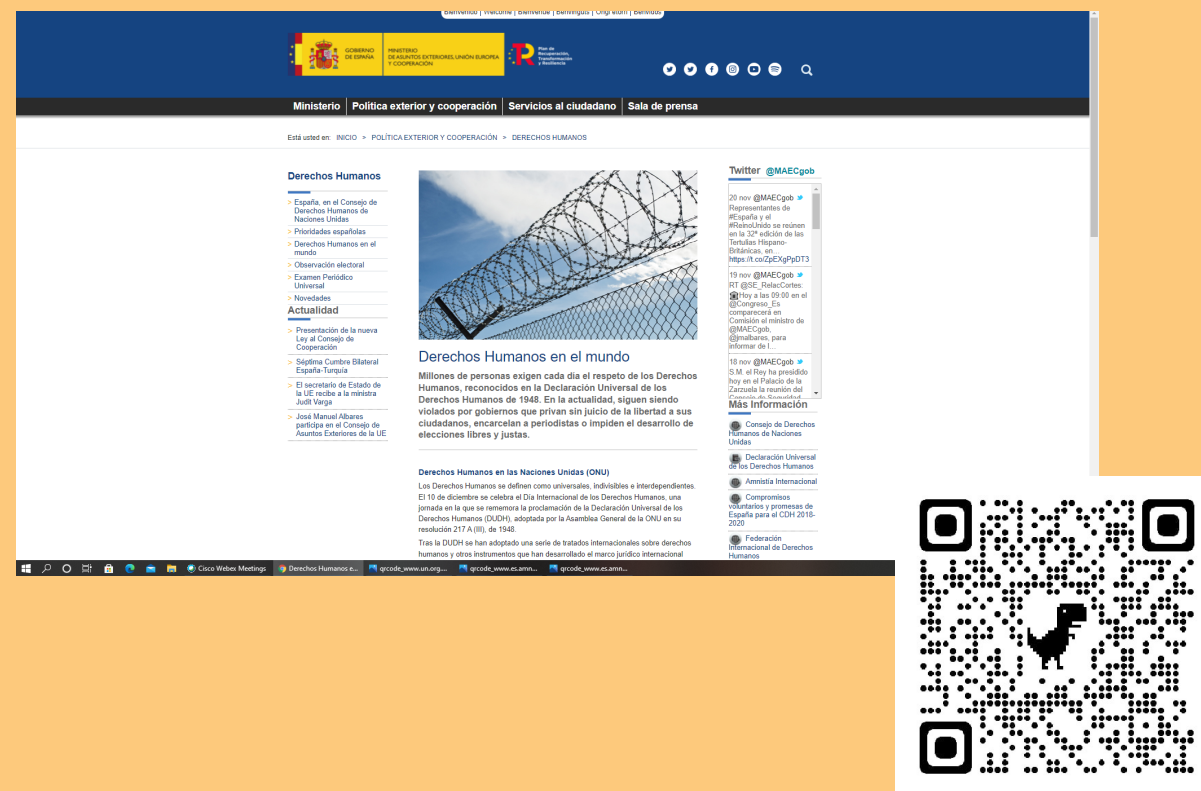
Bienvenido | Welcome | Bienvenue | Benvinguts | Ongi etorri | Benvidos

GOBIERNO DE ESPAÑA
MINISTERIO DE ASUNTOS EXTERIORES, UNIÓN EUROPEA Y COOPERACIÓN
Plan de Recuperación, Transformación y Resiliencia

Ministerio | Política exterior y cooperación | Servicios al ciudadano | Sala de prensa

Está usted en: INICIO > POLÍTICA EXTERIOR Y COOPERACIÓN > DERECHOS HUMANOS

Derechos Humanos
> España, en el Consejo de Derechos Humanos de Naciones Unidas
> Prioridades españolas
> Derechos Humanos en el mundo
> Observación electoral
> Examen Periódico Universal
> Novedades

Actualidad
> Presentación de la nueva Ley al Consejo de Cooperación
> Séptima Cumbre Bilateral España-Turquía
> El secretario de Estado de la UE recibe a la ministra Judit Varga
> José Manuel Albares participa en el Consejo de Asuntos Exteriores de la UE

Derechos Humanos en el mundo

Millones de personas exigen cada día el respeto de los Derechos Humanos, reconocidos en la Declaración Universal de los Derechos Humanos de 1948. En la actualidad, siguen siendo violados por gobiernos que privan sin juicio de la libertad a sus ciudadanos, encarcelan a periodistas o impiden el desarrollo de elecciones libres y justas.

Derechos Humanos en las Naciones Unidas (ONU)

Los Derechos Humanos se definen como universales, indivisibles e interdependientes. El 10 de diciembre se celebra el Día Internacional de los Derechos Humanos, una jornada en la que se rememora la proclamación de la Declaración Universal de los Derechos Humanos (DUDH), adoptada por la Asamblea General de la ONU en su resolución 217 A (III), de 1948.

Tras la DUDH se han adoptado una serie de tratados internacionales sobre derechos humanos y otros instrumentos que han desarrollado el marco jurídico internacional

Twitter @MAECgob

20 nov @MAECgob
Representantes de #España y el #ReinoUnido se reúnen en la 32ª edición de las Tertulias Hispano-Británicas, en... https://t.co/ZpEXgPpDT3

19 nov @MAECgob
RT @SE_RelacCortes: Hoy a las 09:00 en el @Congreso_Es comparecerá en Comisión el ministro de @MAECgob, @jmalbares, para informar de l...

18 nov @MAECgob
S.M. el Rey ha presidido hoy en el Palacio de la Zarzuela la reunión del Consejo de Seguridad

Más Información
Consejo de Derechos Humanos de Naciones Unidas
Declaración Universal de los Derechos Humanos
Amnistía Internacional
Compromisos voluntarios y promesas de España para el CDH 2018-2020
Federación Internacional de Derechos Humanos

Cisco Webex Meetings | Derechos Humanos e... | qrcode_www.un.org.... | qrcode_www.es.amn... | qrcode_www.es.amn...